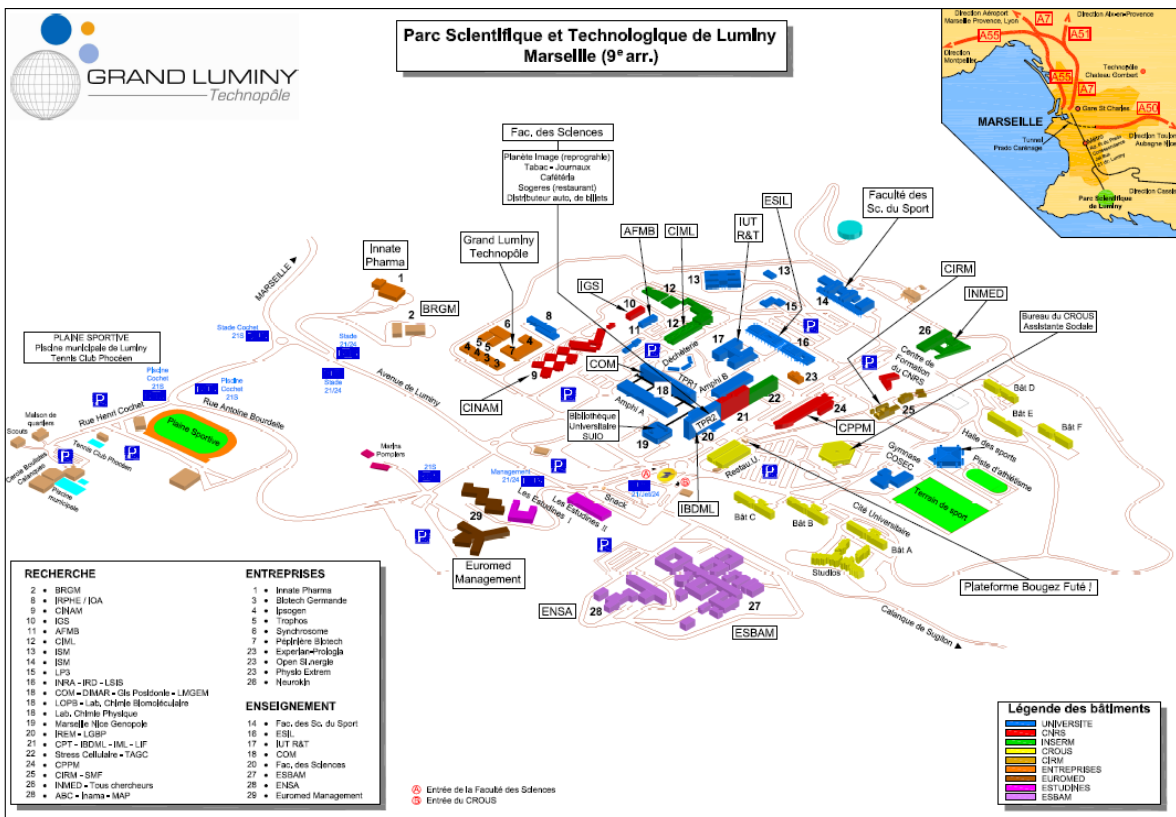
GRAND LUMINY
Technopôle

Parc Scientifique et Technologique de Luminy
Marseille (9$^e$ arr.)

Direction Aéroport Marseille Provence, Lyon
A7
Direction Aix-en-Provence
A55
A51
Direction Montpellier
Technopôle Château Gombert
A55
A7
Gare St Charles
A50
MARSEILLE
Tunnel Prado Carénage
Direction Toulon Aubagne
Parc Scientifique de Luminy
Direction Cassis

Fac. des Sciences
Planète Image (reprographie)
Tabac - Journaux
Cafétéria
Sogeres (restaurant)
Distributeur auto. de billets

Innate Pharma
BRGM
Grand Luminy Technopôle
AFMB
CIML
IUT R&T
ESIL
Faculté des Sc. du Sport
CIRM
INMED
Bureau du CROUS Assistante Sociale
IGS
COM
CINAM
Bibliothèque Universitaire SUIO
IBDML
CPPM
Euromed Management
ENSA
ESBAM
Plateforme Bougez Futé !

PLAINE SPORTIVE
Piscine municipale de Luminy
Tennis Club Phocéen

MARSEILLE
Avenue de Luminy
Rue Henri Cochet
Rue Antoine Bourdelle
Plaine Sportive
Tennis Club Phocéen
Piscine municipale
Maison de quartiers
Scouts
Cercle Boulistes Calanques
Stade Cochet 21S
Piscine Cochet 21S
Piscine Cochet 21S
Stade 21/24
Stade 21/24
Marins Pompiers
21S
Management 21/24
Les Estudines I
Les Estudines II
Snack
21 Luminy
21/24
Déchetterie
Amphi A
Amphi B
TPR1
TPR2
Restau U
Centre de Formation du CNRS
Gymnase COSEC
Halle des sports
Piste d'athlétisme
Terrain de sport
Cité Universitaire
Bât A
Bât B
Bât C
Bât D
Bât E
Bât F
Studios
Calanque de Sugiton

RECHERCHE
2 • BRGM
8 • IRPHE / IOA
9 • CINAM
10 • IGS
11 • AFMB
12 • CIML
13 • ISM
14 • ISM
15 • LP3
16 • INRA - IRD - LSIS
18 • COM - DIMAR - Gis Posidonie - LMGEM
18 • LOPB - Lab. Chimie Biomoléculaire
18 • Lab. Chimie Physique
19 • Marseille Nice Genopole
20 • IREM - LGBP
21 • CPT - IBDML - IML - LIF
22 • Stress Cellulaire - TAGC
24 • CPPM
25 • CIRM - SMF
26 • INMED - Tous chercheurs
28 • ABC - Inama - MAP

ENTREPRISES
1 • Innate Pharma
3 • Biotech Germande
4 • Ipsogen
5 • Trophos
6 • Synchrosome
7 • Pépinière Biotech
23 • Experlan-Prologia
23 • Open Sinergie
23 • Physio Extrem
28 • Neurokin

ENSEIGNEMENT
14 • Fac. des Sc. du Sport
16 • ESIL
17 • IUT R&T
18 • COM
20 • Fac. des Sciences
27 • ESBAM
28 • ENSA
29 • Euromed Management

Ⓐ Entrée de la Faculté des Sciences
Ⓑ Entrée du CROUS

Légende des bâtiments
UNIVERSITE
CNRS
INSERM
CROUS
CIRM
ENTREPRISES
EUROMED
ESTUDINES
ESBAM